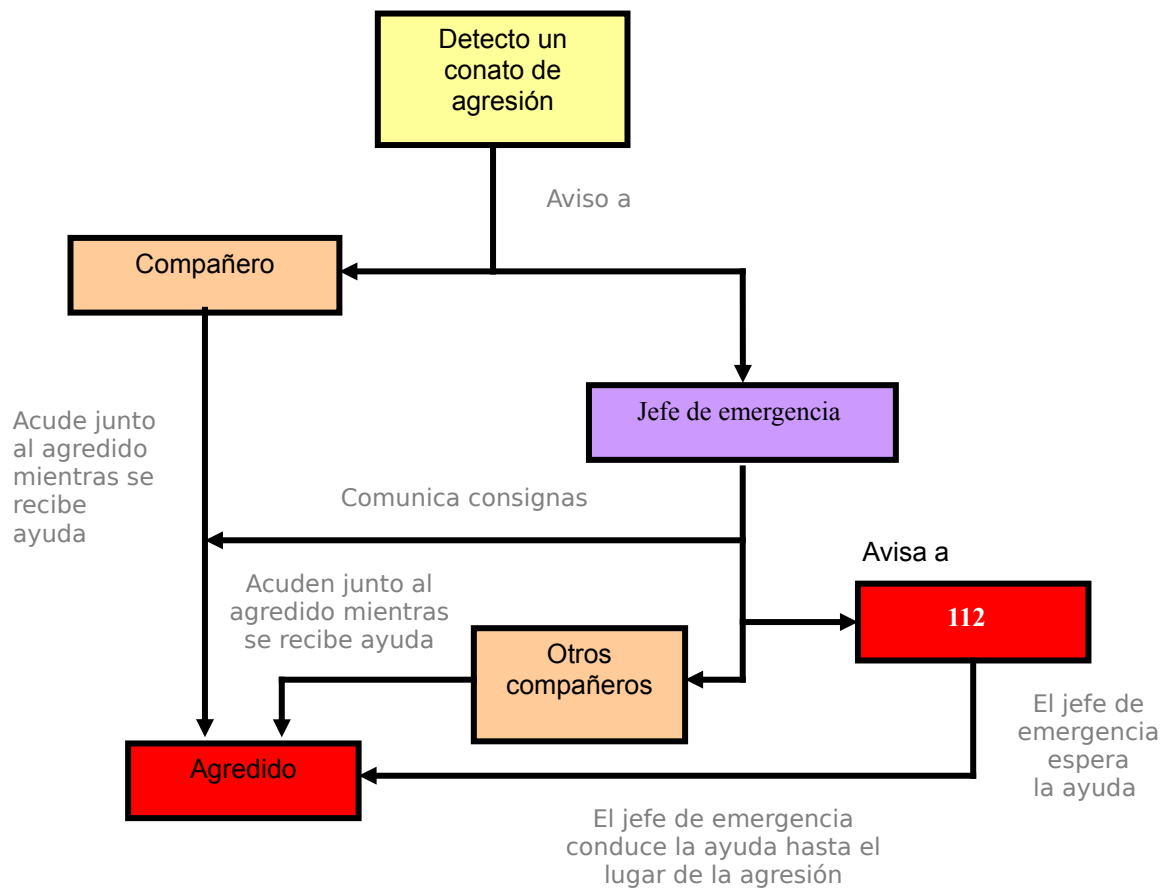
Detecto un conato de agresión

Aviso a

Compañero

Jefe de emergencia

Acude junto al agredido mientras se recibe ayuda

Comunica consignas

Avisa a

112

Acuden junto al agredido mientras se recibe ayuda

Otros compañeros

El jefe de emergencia espera la ayuda

Agredido

El jefe de emergencia conduce la ayuda hasta el lugar de la agresión